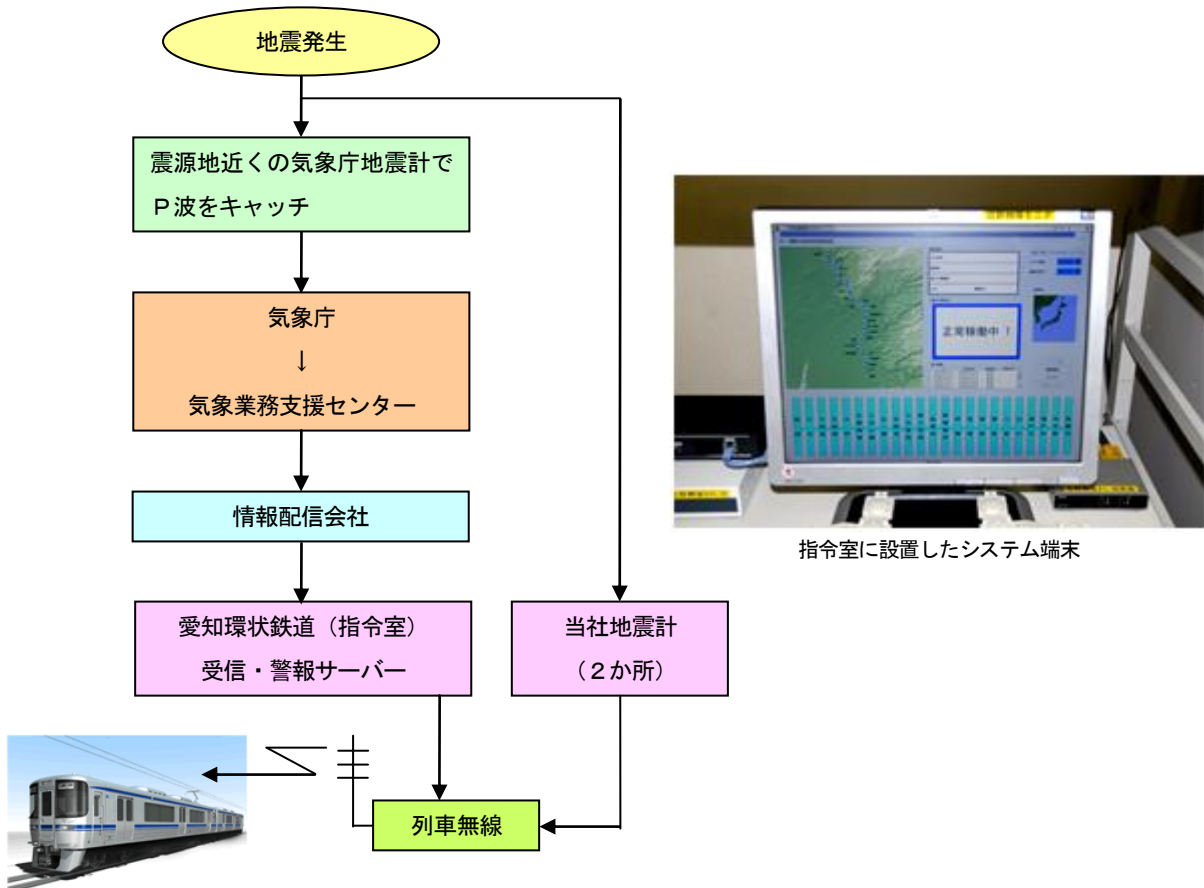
地震発生

震源地近くの気象庁地震計でP波をキャッチ

気象庁
↓
気象業務支援センター

情報配信会社

愛知環状鉄道（指令室）
受信・警報サーバー

当社地震計
（2か所）

列車無線

正常稼働中！

指令室に設置したシステム端末